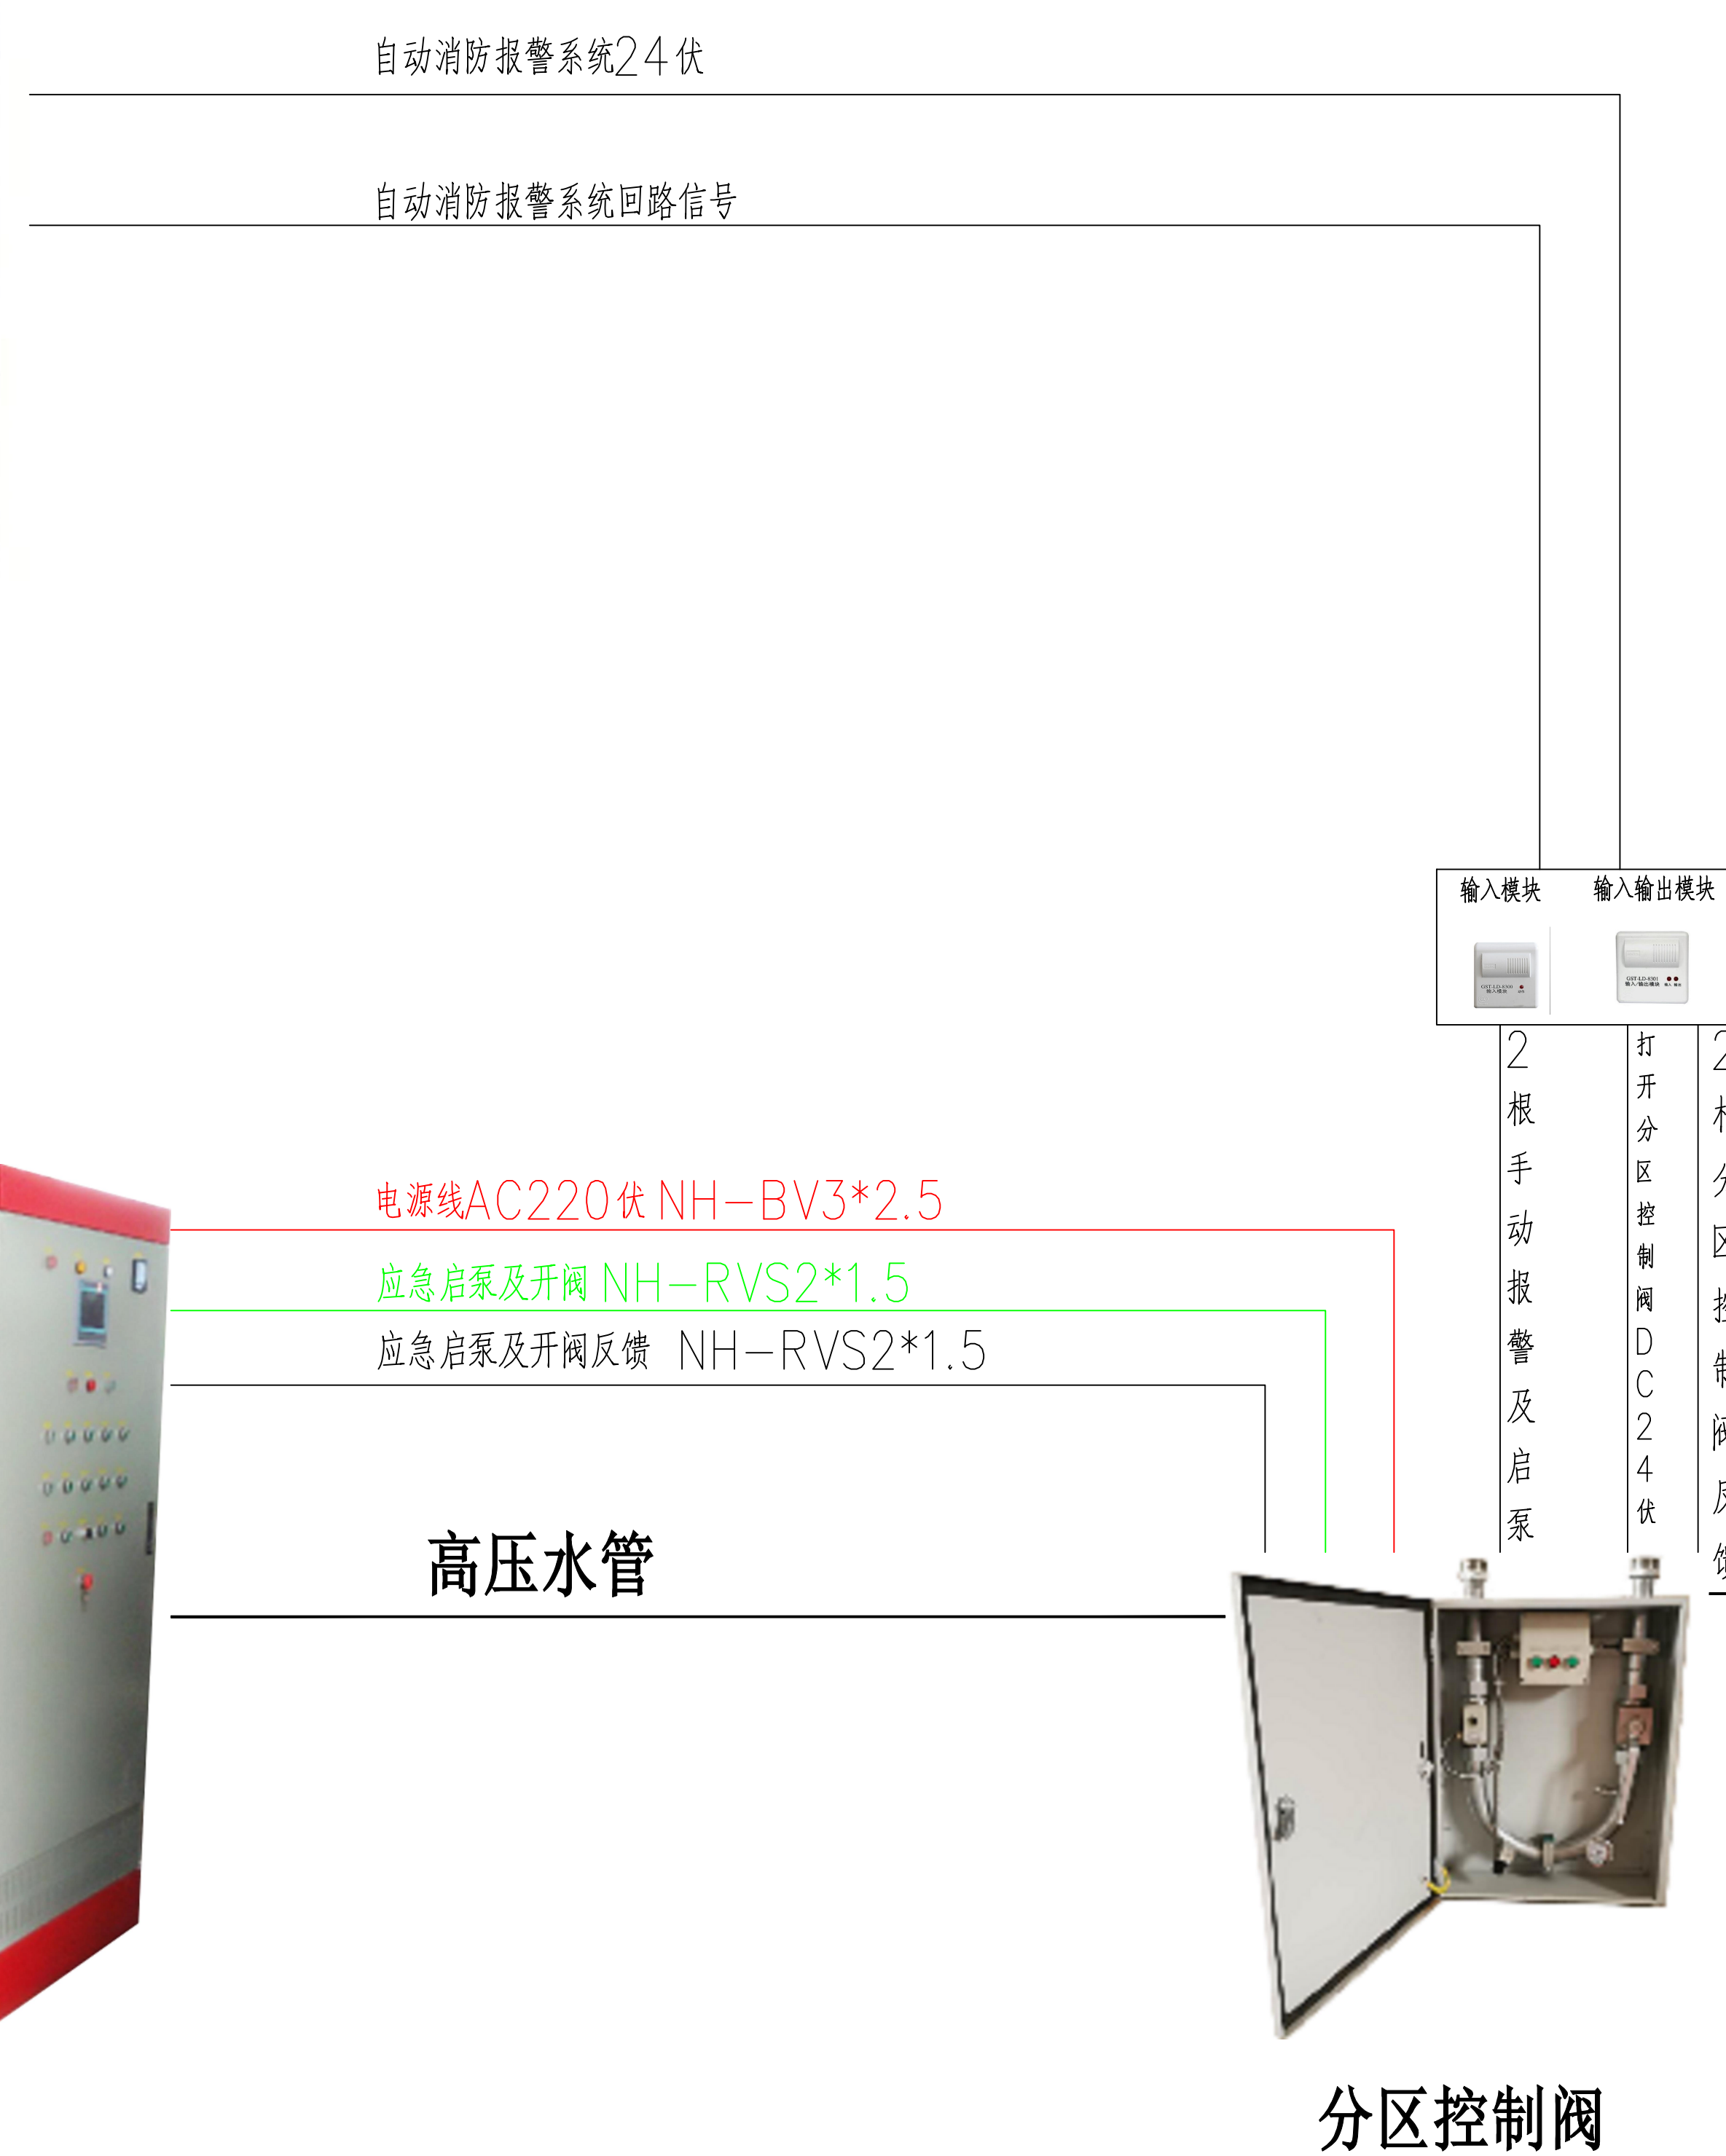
自动消防报警系统24伏

自动消防报警系统回路信号

输入模块

输入输出模块

2根手动报警及启泵

打开分区控制阀DC24伏

2根分区控制阀反馈

电源线AC220伏 NH-BV3*2.5

应急启泵及开阀 NH-RVS2*1.5

应急启泵及开阀反馈 NH-RVS2*1.5

高压水管

分区控制阀